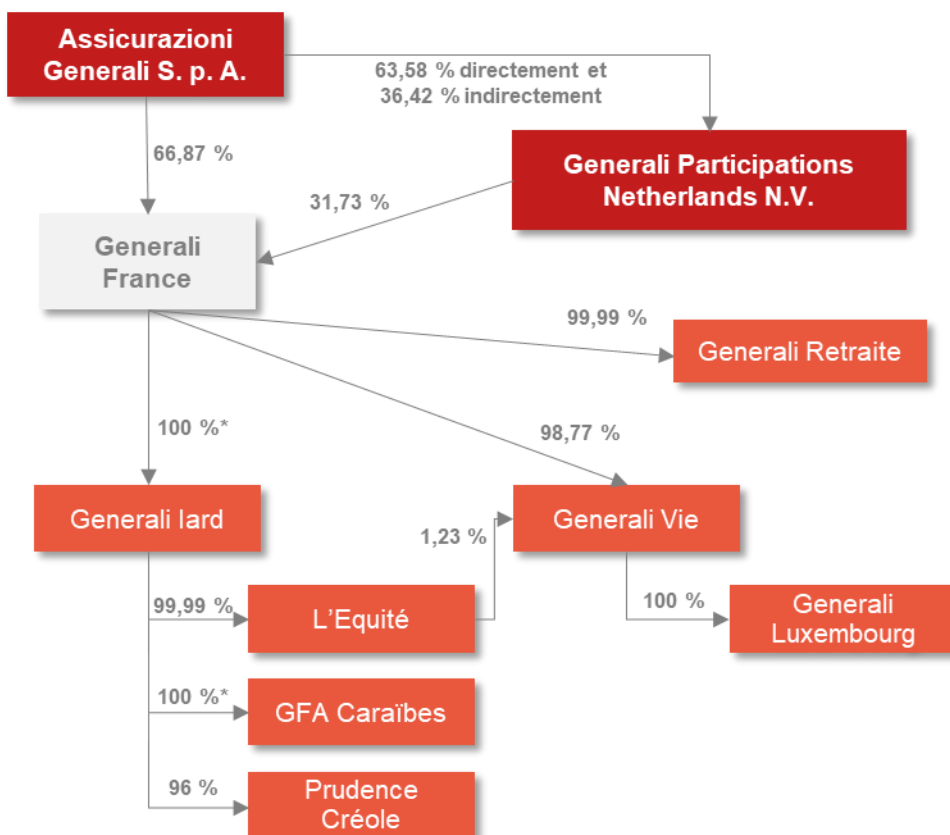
Assicurazioni Generali S. p. A.

63,58 % directement et 36,42 % indirectement

66,87 %

Generali Participations Netherlands N.V.

31,73 %

Generali France

99,99 %

Generali Retraite

100 %*

98,77 %

Generali Iard

1,23 %

Generali Vie

99,99 %

L'Equité

100 %

Generali Luxembourg

100 %*

GFA Caraïbes

96 %

Prudence Créole